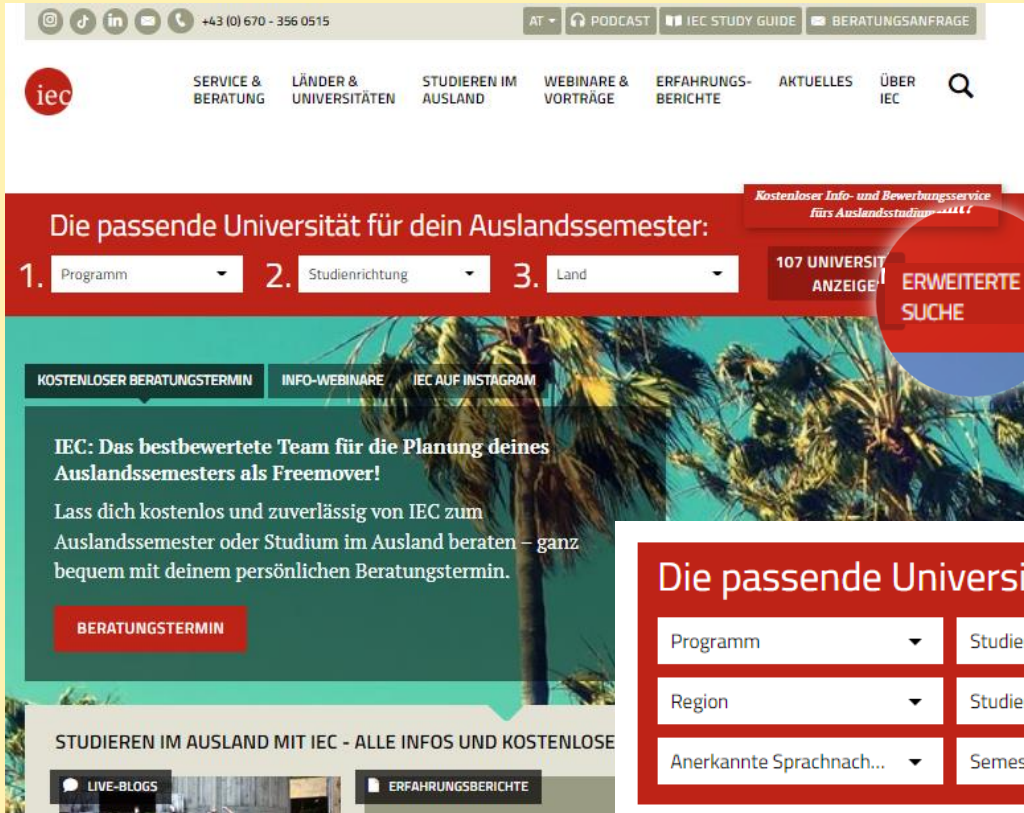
+43 (0) 670 - 356 0515

AT PODCAST IEC STUDY GUIDE BERATUNGSANFRAGE

iec

SERVICE & BERATUNG
LÄNDER & UNIVERSITÄTEN
STUDIEREN IM AUSLAND
WEBINARE & VORTRÄGE
ERFAHRUNGS-BERICHTE
AKTUELLES
ÜBER IEC

Kostenloser Info- und Bewerbungsservice fürs Auslandsstudium

Die passende Universität für dein Auslandssemester:

1. Programm
2. Studienrichtung
3. Land

107 UNIVERSIT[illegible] ANZEIGE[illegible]

ERWEITERTE SUCHE

KOSTENLOSER BERATUNGSTERMIN
INFO-WEBINARE
IEC AUF INSTAGRAM

IEC: Das bestbewertete Team für die Planung deines Auslandssemesters als Freemover!

Lass dich kostenlos und zuverlässig von IEC zum Auslandssemester oder Studium im Ausland beraten – ganz bequem mit deinem persönlichen Beratungstermin.

BERATUNGSTERMIN

STUDIEREN IM AUSLAND MIT IEC - ALLE INFOS UND KOSTENLOSE

LIVE-BLOGS
ERFAHRUNGSBERICHTE

Die passende Universi

Programm
Studie
Region
Studie
Anerkannte Sprachnach...
Semes